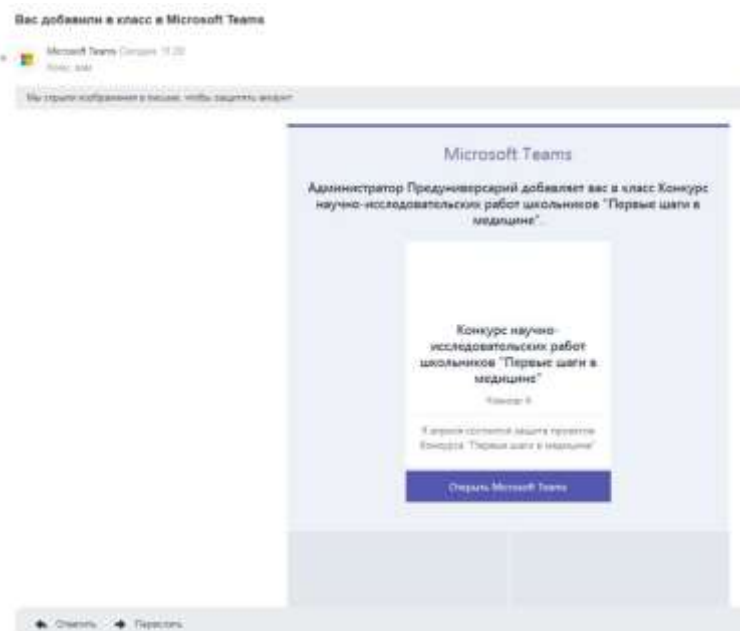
Вас добавили в класс в Microsoft Teams

Microsoft Teams Сегодня 11:20
Кому: вам

Мы скрыли изображения в письме, чтобы защитить аккаунт

Microsoft Teams

Администратор Предуниверсарий добавляет вас в класс Конкурс научно-исследовательских работ школьников "Первые шаги в медицине"..

Конкурс научно-исследовательских работ школьников "Первые шаги в медицине"

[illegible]

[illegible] Конкурса "Первые шаги в медицине"

Открыть Microsoft Teams

Ответить Переслать